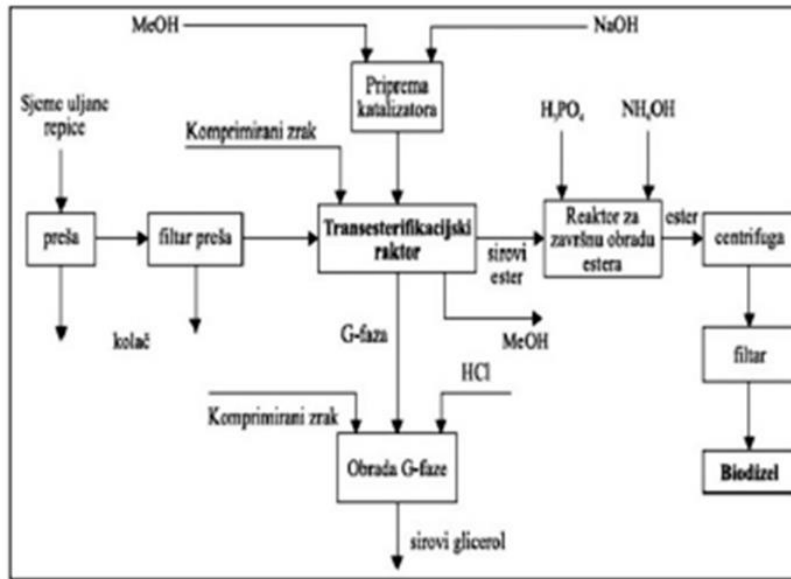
MeOH

NaOH

Priprema katalizatora

Sjeme uljane repice

Komprimirani zrak

$H_3PO_4$

$NH_4OH$

preša

filtar preša

Transesterifikacijski raktor

sirovi ester

Reaktor za završnu obradu estera

ester

centrifuga

kolač

G-faza

MeOH

filtar

HCl

Komprimirani zrak

Obrada G-faze

Biodizel

sirovi glicerol